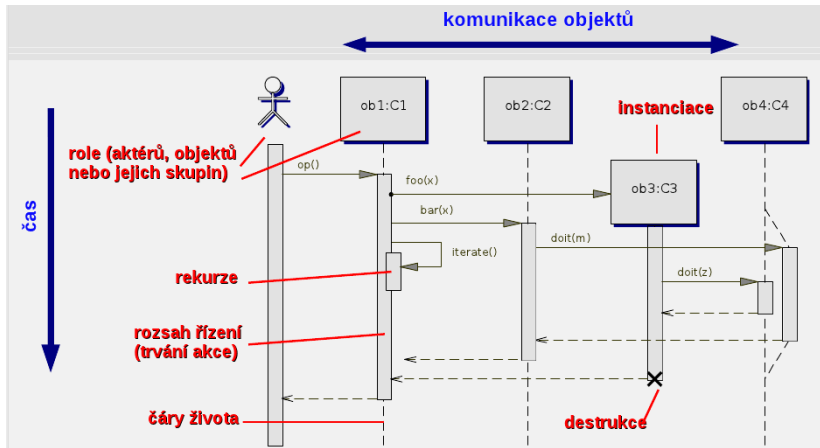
komunikace objektů

čas

ob1:C1

ob2:C2

instanciace

ob4:C4

role (aktérů, objektů nebo jejich skupin)

op()

foo(x)

ob3:C3

bar(x)

iterate()

doit(m)

rekurze

doit(z)

rozsah řízení (trvání akce)

čáry života

destrukce